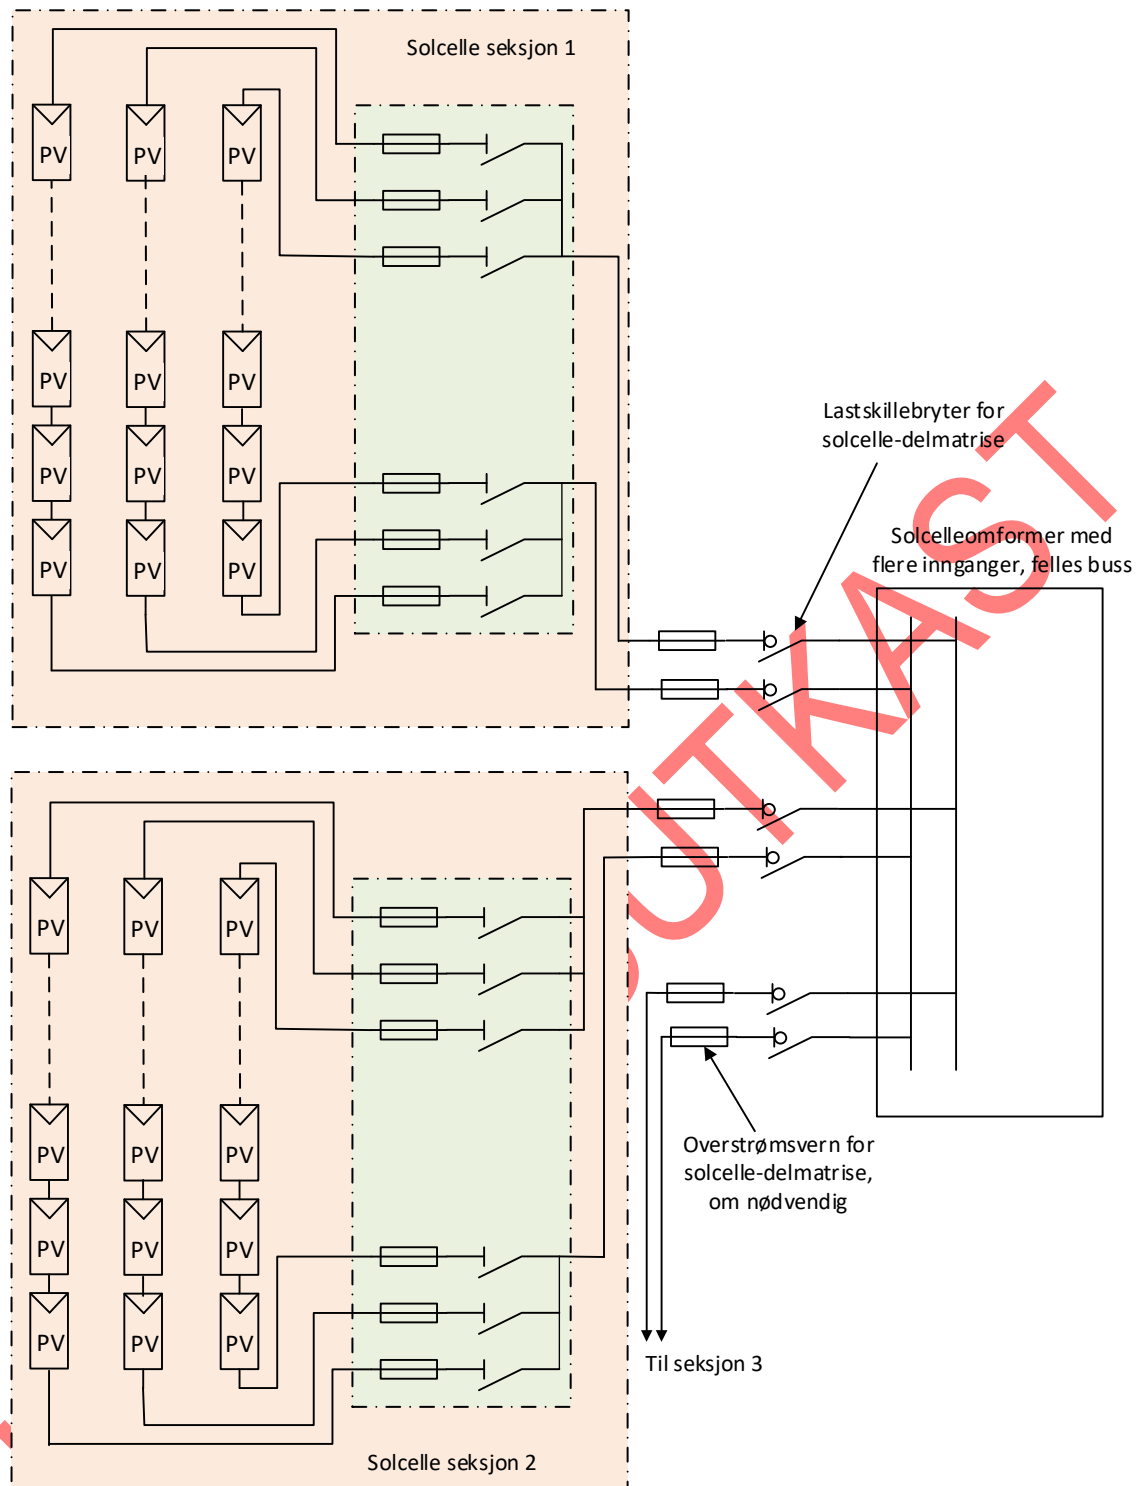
Solcelle seksjon 1

PV PV PV

PV PV PV

PV PV PV

PV PV PV

Lastskillebryter for solcelle-delmatrise

Solcelleomformer med flere innganger, felles buss

UTKAST

PV PV PV

PV PV PV

PV PV PV

PV PV PV

Overstrømsvern for solcelle-delmatrise, om nødvendig

Til seksjon 3

Solcelle seksjon 2